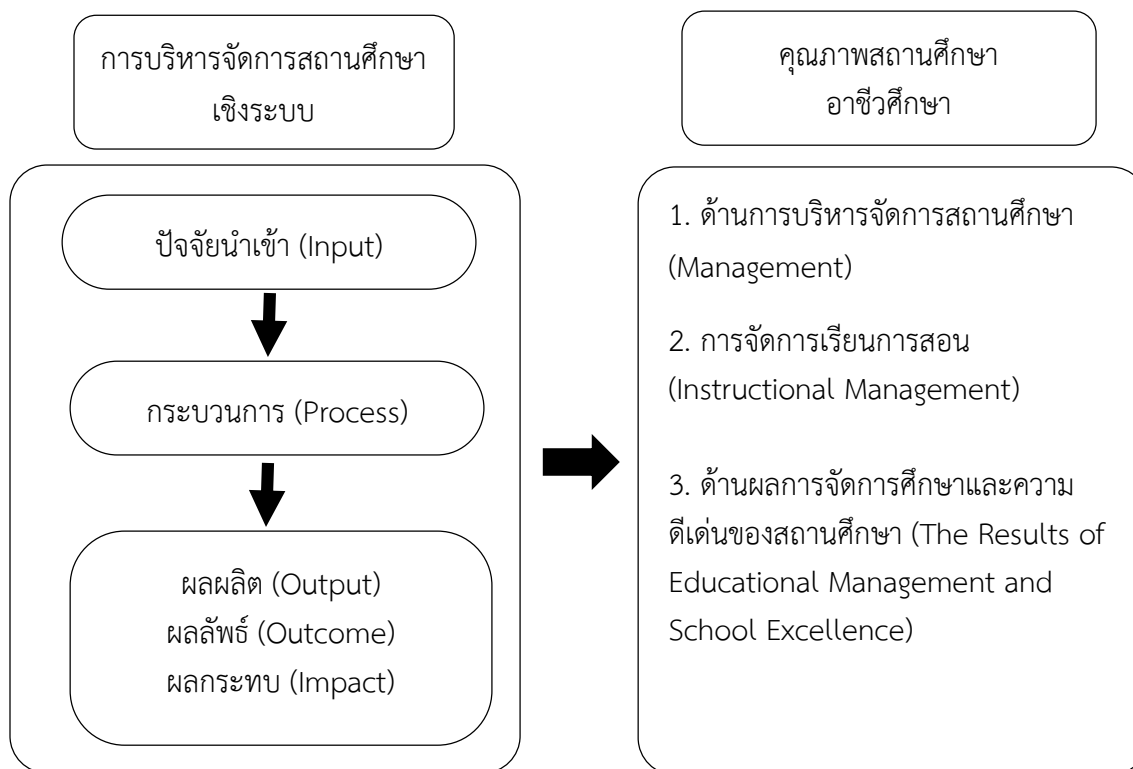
การบริหารจัดการสถานศึกษา
เชิงระบบ

ปัจจัยนำเข้า (Input)

กระบวนการ (Process)

ผลผลิต (Output)
ผลลัพธ์ (Outcome)
ผลกระทบ (Impact)

คุณภาพสถานศึกษา
อาชีวศึกษา

1. ด้านการบริหารจัดการสถานศึกษา (Management)

2. การจัดการเรียนการสอน (Instructional Management)

3. ด้านผลการจัดการศึกษาและความดีเด่นของสถานศึกษา (The Results of Educational Management and School Excellence)